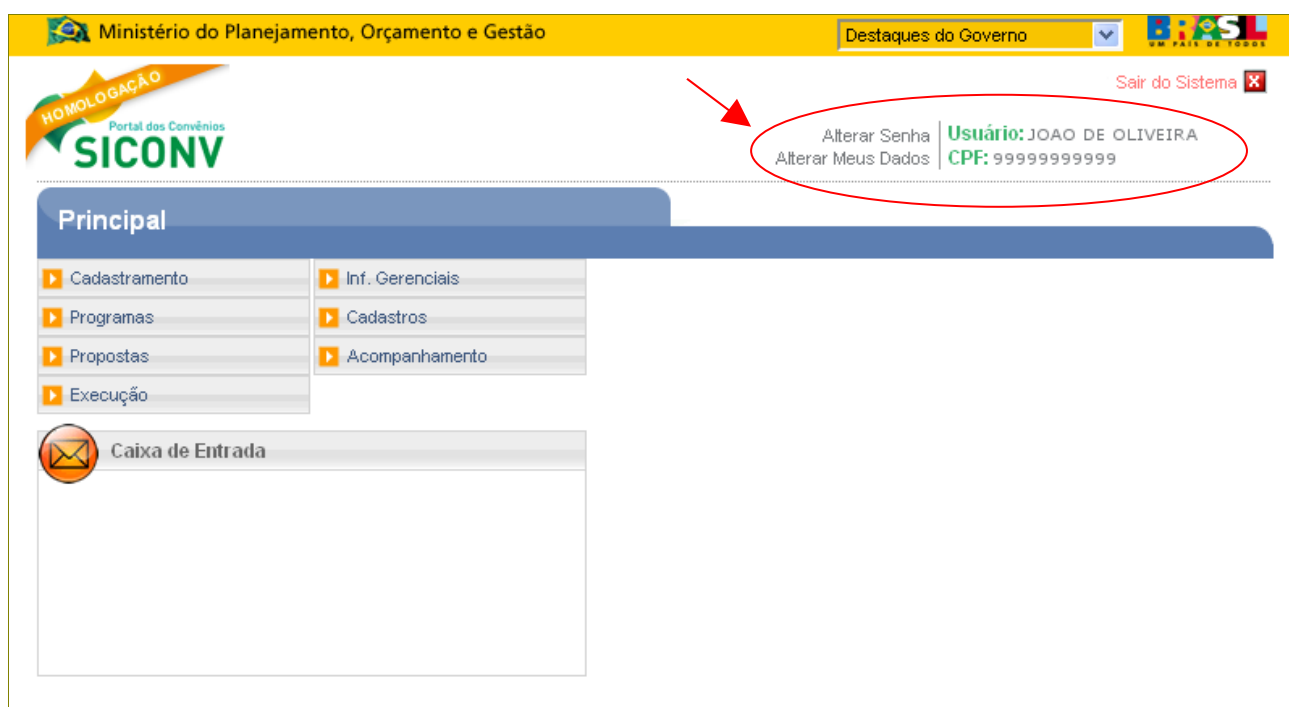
Ministério do Planejamento, Orçamento e Gestão

Destaques do Governo

BRASIL
UM PAÍS DE TODOS

HOMOLOGAÇÃO
Portal dos Convênios
SICONV

Sair do Sistema

Alterar Senha
Alterar Meus Dados
Usuário: JOAO DE OLIVEIRA
CPF: 99999999999

Principal

Cadastramento
Programas
Propostas
Execução

Inf. Gerenciais
Cadastros
Acompanhamento

Caixa de Entrada